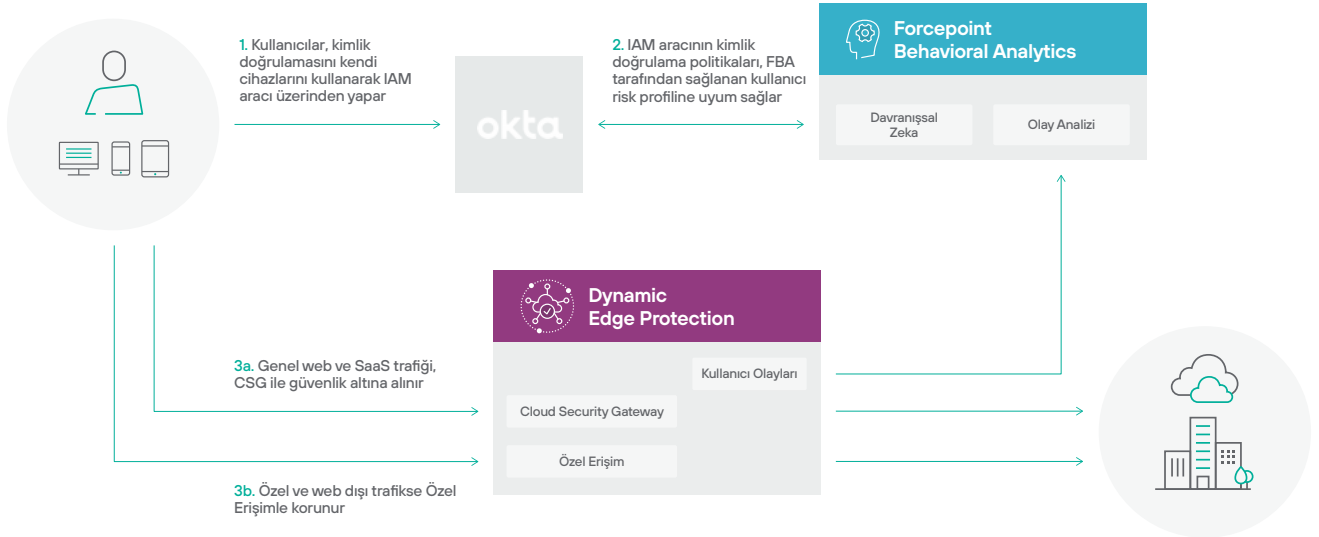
1. Kullanıcılar, kimlik doğrulamasını kendi cihazlarını kullanarak IAM aracı üzerinden yapar

okta

2. IAM aracının kimlik doğrulama politikaları, FBA tarafından sağlanan kullanıcı risk profiline uyum sağlar

Forcepoint Behavioral Analytics

Davranışsal Zeka

Olay Analizi

Dynamic Edge Protection

3a. Genel web ve SaaS trafiği, CSG ile güvenlik altına alınır

Kullanıcı Olayları

Cloud Security Gateway

Özel Erişim

3b. Özel ve web dışı trafikse Özel Erişimle korunur